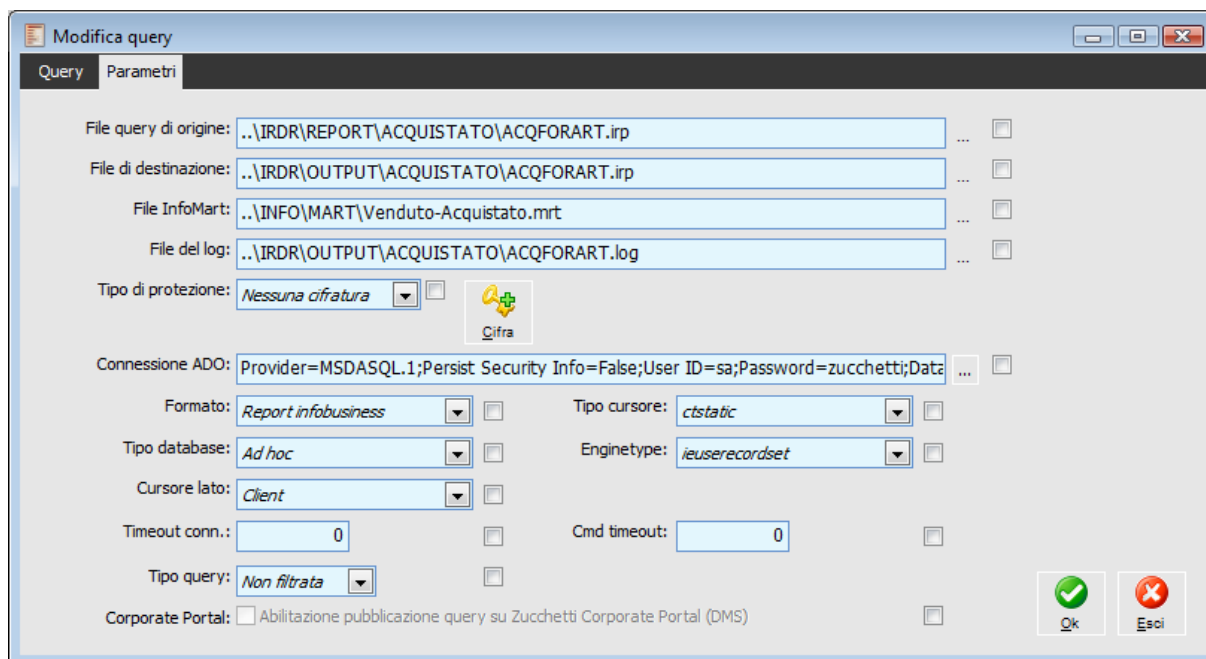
Modifica query

Query Parametri

File query di origine: ..\IRDR\REPORT\ACQUISTATO\ACQFORART.irp ...

File di destinazione: ..\IRDR\OUTPUT\ACQUISTATO\ACQFORART.irp ...

File InfoMart: ..\INFO\MART\Venduto-Acquistato.mrt ...

File del log: ..\IRDR\OUTPUT\ACQUISTATO\ACQFORART.log ...

Tipo di protezione: Nessuna cifratura

Cifra

Connessione ADO: Provider=MSDASQL.1;Persist Security Info=False;User ID=sa;Password=zucchetti;Data ...

Formato: Report infobusiness

Tipo cursore: ctstatic

Tipo database: Ad hoc

Enginetype: ieuserecordset

Cursore lato: Client

Timeout conn.: 0

Cmd timeout: 0

Tipo query: Non filtrata

Corporate Portal: Abilitazione pubblicazione query su Zucchetti Corporate Portal (DMS)

Ok

Esci